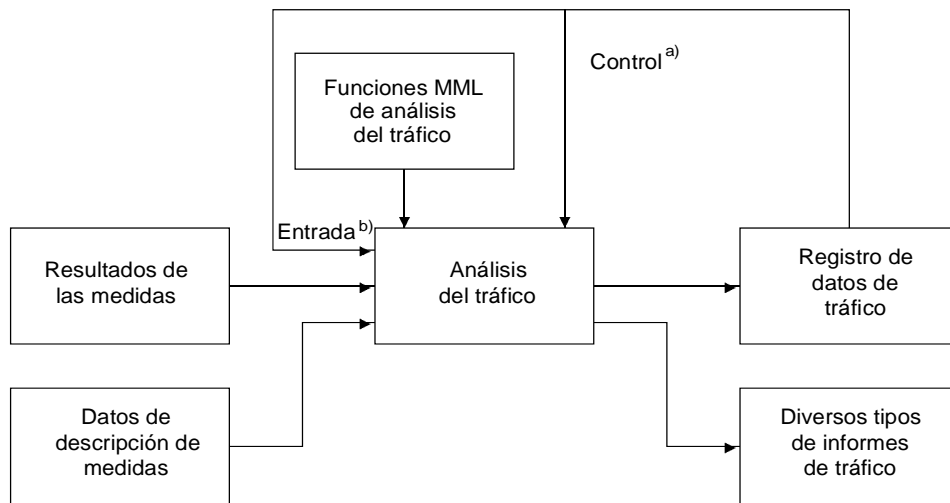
Control $^{a)}$

Funciones MML de análisis del tráfico

Entrada $^{b)}$

Resultados de las medidas

Análisis del tráfico

Registro de datos de tráfico

Datos de descripción de medidas

Diversos tipos de informes de tráfico